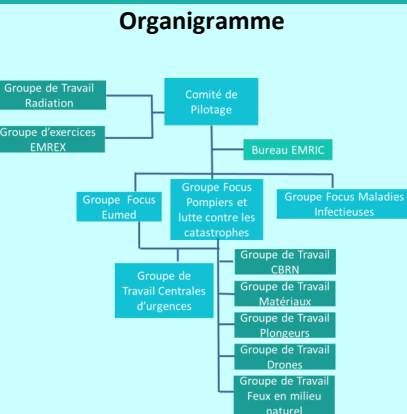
Organigramme

Groupe de Travail Radiation

Groupe d'exercices EMREX

Comité de Pilotage

Bureau EMRIC

Groupe Focus Eumed

Groupe Focus Pompiers et lutte contre les catastrophes

Groupe Focus Maladies Infectieuses

Groupe de Travail Centrales d'urgences

Groupe de Travail CBRN

Groupe de Travail Matériaux

Groupe de Travail Plongeurs

Groupe de Travail Drones

Groupe de Travail Feux en milieu naturel